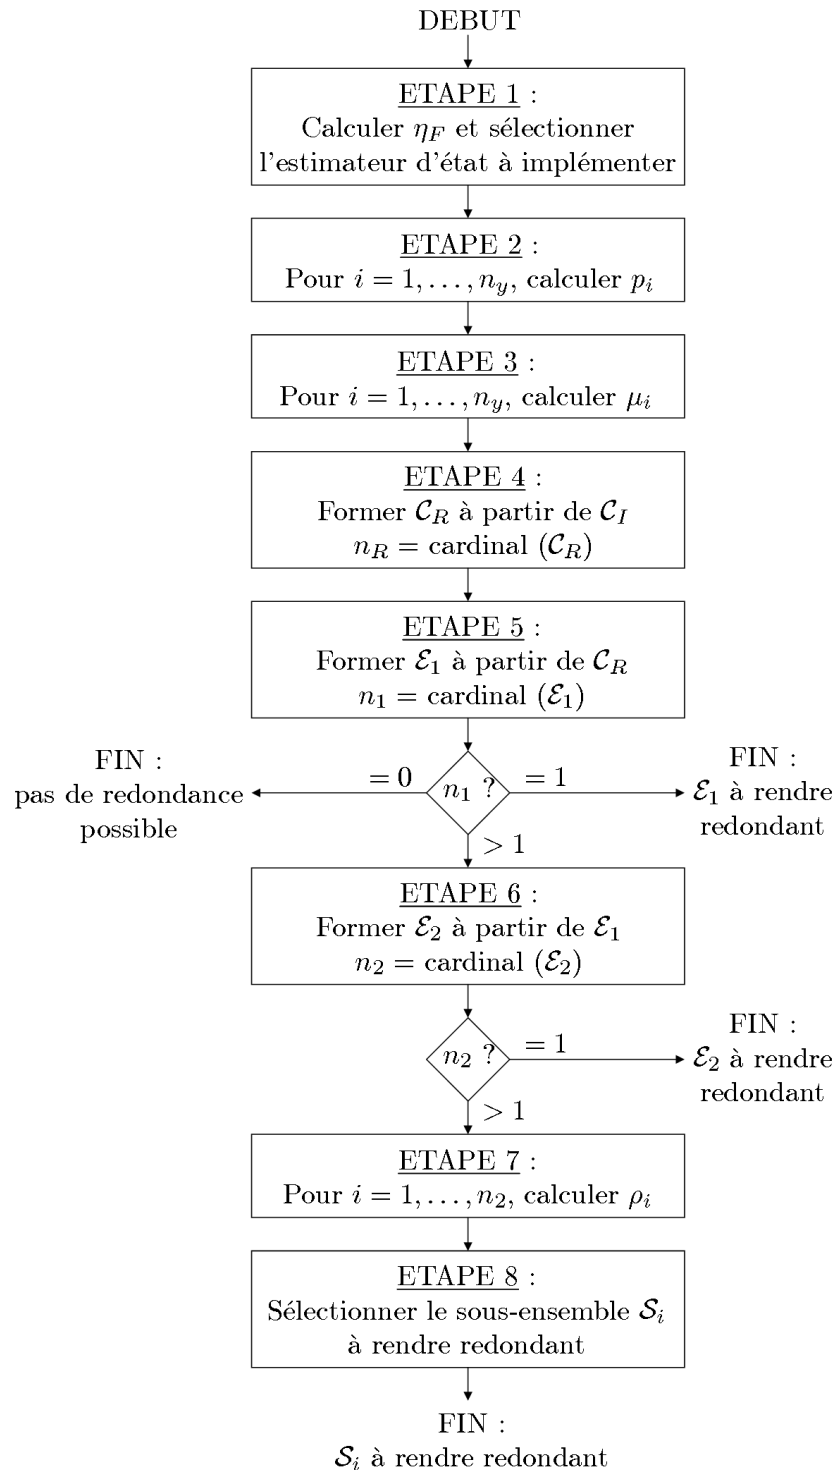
DEBUT

ETAPE 1 :
Calculer $\eta_F$ et sélectionner l'estimateur d'état à implémenter

ETAPE 2 :
Pour $i = 1, \ldots, n_y$, calculer $p_i$

ETAPE 3 :
Pour $i = 1, \ldots, n_y$, calculer $\mu_i$

ETAPE 4 :
Former $\mathcal{C}_R$ à partir de $\mathcal{C}_I$
$n_R =$ cardinal $(\mathcal{C}_R)$

ETAPE 5 :
Former $\mathcal{E}_1$ à partir de $\mathcal{C}_R$
$n_1 =$ cardinal $(\mathcal{E}_1)$

FIN :
pas de redondance possible

$= 0$

$n_1$ ?

$= 1$

FIN :
$\mathcal{E}_1$ à rendre redondant

$> 1$

ETAPE 6 :
Former $\mathcal{E}_2$ à partir de $\mathcal{E}_1$
$n_2 =$ cardinal $(\mathcal{E}_2)$

$n_2$ ?

$= 1$

FIN :
$\mathcal{E}_2$ à rendre redondant

$> 1$

ETAPE 7 :
Pour $i = 1, \ldots, n_2$, calculer $\rho_i$

ETAPE 8 :
Sélectionner le sous-ensemble $\mathcal{S}_i$ à rendre redondant

FIN :
$\mathcal{S}_i$ à rendre redondant